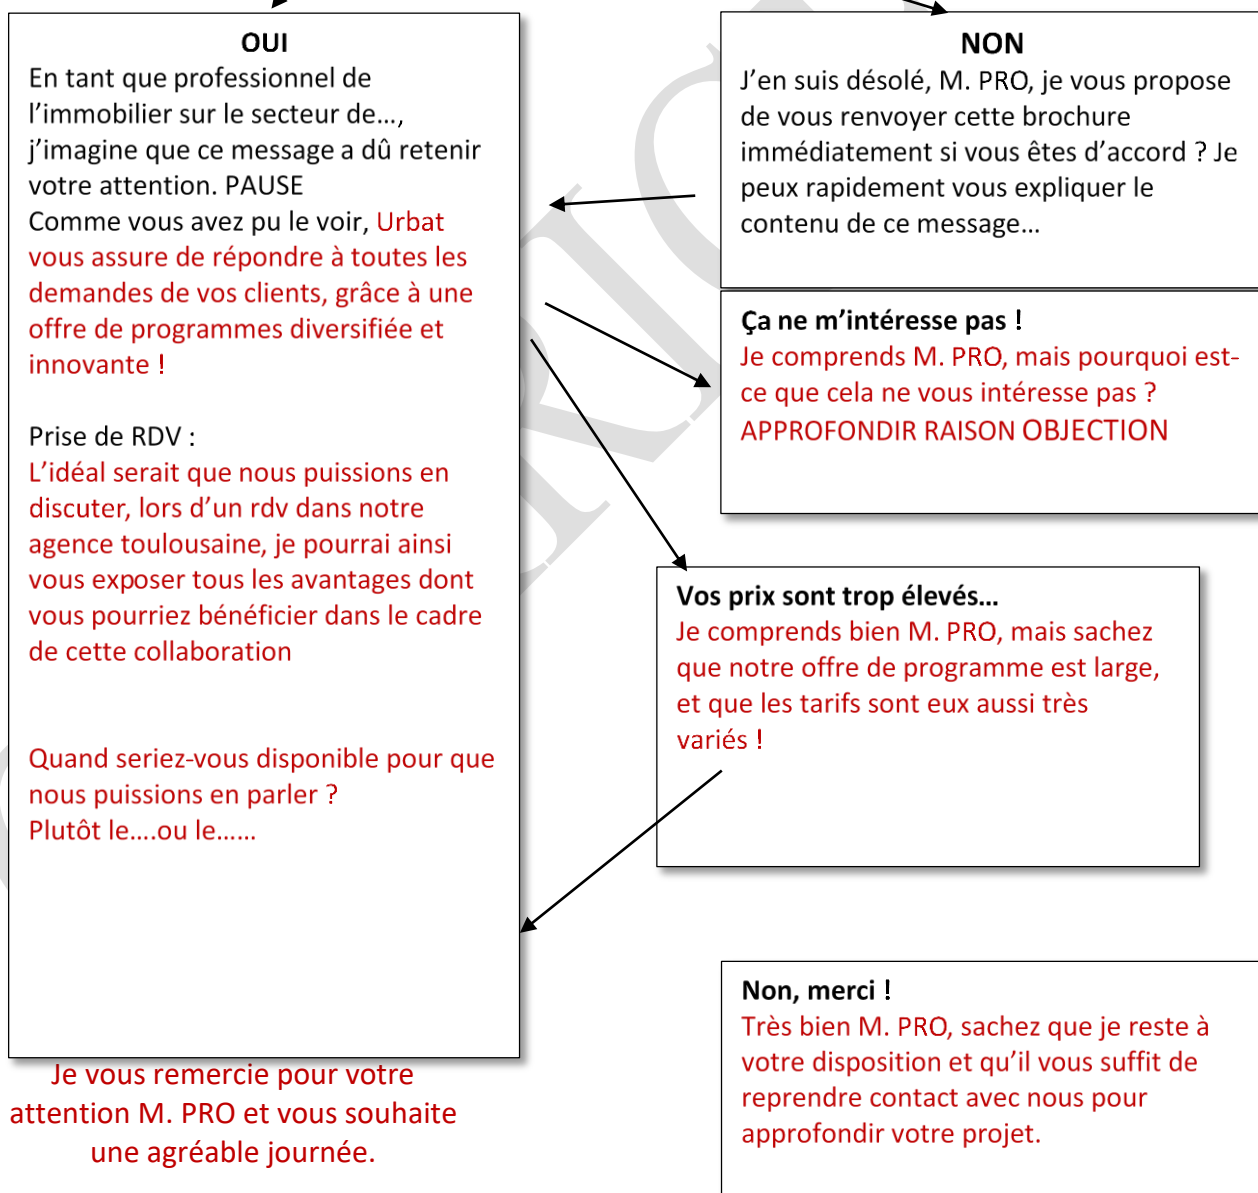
OUI
En tant que professionnel de l'immobilier sur le secteur de…, j'imagine que ce message a dû retenir votre attention. PAUSE
Comme vous avez pu le voir, Urbat vous assure de répondre à toutes les demandes de vos clients, grâce à une offre de programmes diversifiée et innovante !

Prise de RDV :
L'idéal serait que nous puissions en discuter, lors d'un rdv dans notre agence toulousaine, je pourrai ainsi vous exposer tous les avantages dont vous pourriez bénéficier dans le cadre de cette collaboration

Quand seriez-vous disponible pour que nous puissions en parler ?
Plutôt le….ou le……

Je vous remercie pour votre attention M. PRO et vous souhaite une agréable journée.

NON
J'en suis désolé, M. PRO, je vous propose de vous renvoyer cette brochure immédiatement si vous êtes d'accord ? Je peux rapidement vous expliquer le contenu de ce message…

Ça ne m'intéresse pas !
Je comprends M. PRO, mais pourquoi est-ce que cela ne vous intéresse pas ?
APPROFONDIR RAISON OBJECTION

Vos prix sont trop élevés…
Je comprends bien M. PRO, mais sachez que notre offre de programme est large, et que les tarifs sont eux aussi très variés !

Non, merci !
Très bien M. PRO, sachez que je reste à votre disposition et qu'il vous suffit de reprendre contact avec nous pour approfondir votre projet.